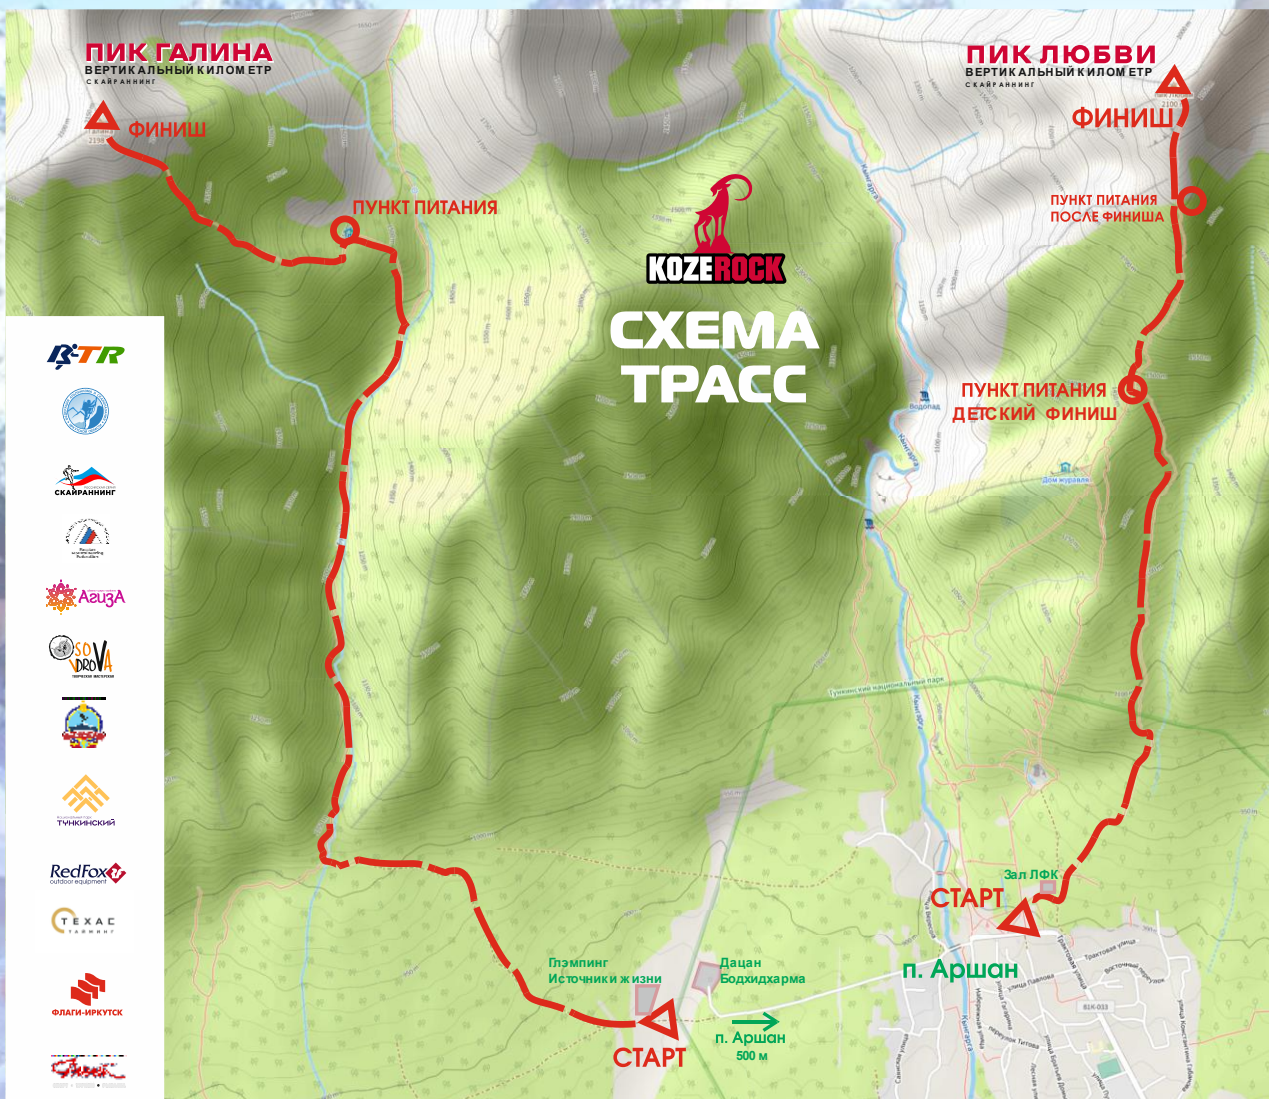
ПИК ГАЛИНА
ВЕРТИКАЛЬНЫЙ КИЛОМЕТР
СКАЙРАННИНГ

2198

ФИНИШ

ПУНКТ ПИТАНИЯ

KOZEROCK

СХЕМА ТРАСС

ПИК ЛЮБВИ
ВЕРТИКАЛЬНЫЙ КИЛОМЕТР
СКАЙРАННИНГ

2100

ФИНИШ

ПУНКТ ПИТАНИЯ
ПОСЛЕ ФИНИША

ПУНКТ ПИТАНИЯ
ДЕТСКИЙ ФИНИШ

Водопад

Дом журавля

Тункинский национальный парк

Кынгарга

B-TR

СКАЙРАННИНГ

АгизА

SOVA DROVA

ТУНКИНСКИЙ

RedFox
outdoor equipment

ТЕХАС

ФЛАГИ-ИРКУТСК

Зал ЛФК

СТАРТ

п. Аршан

Трактовая улица

Глэмпинг
Источники жизни

Дацан
Бодхидхарма

п. Аршан
500 м

СТАРТ